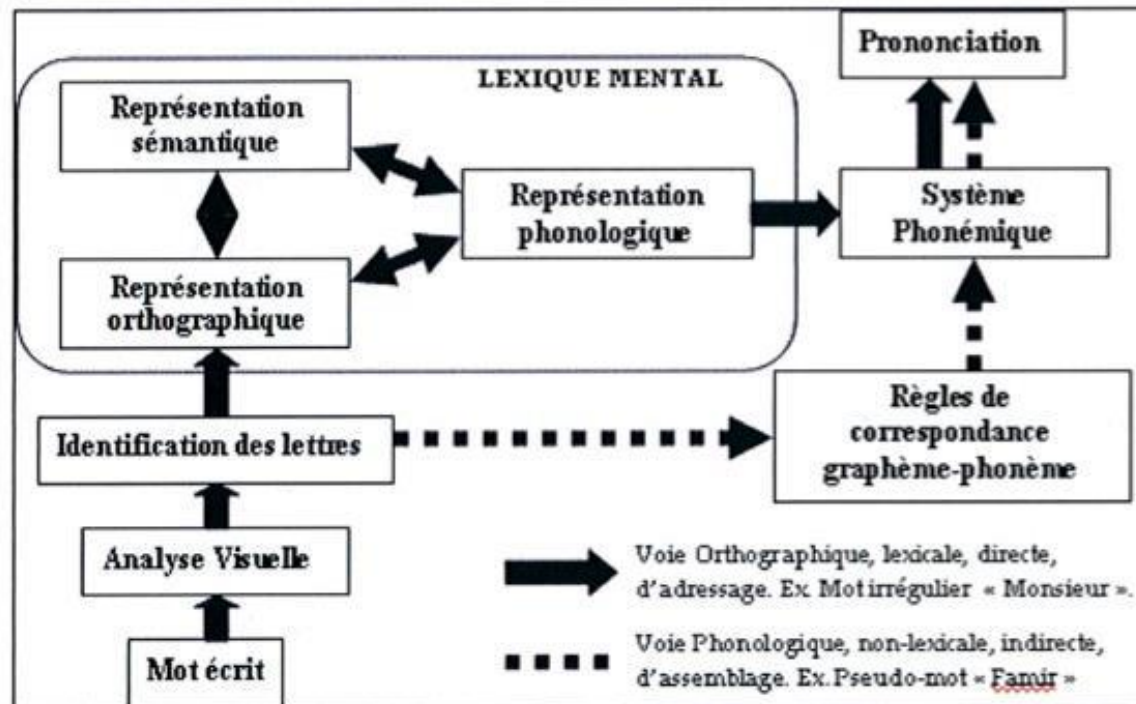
Prononciation

LEXIQUE MENTAL

Représentation sémantique

Représentation phonologique

Système Phonémique

Représentation orthographique

Identification des lettres

Règles de correspondance graphème-phonème

Analyse Visuelle

Voie Orthographique, lexicale, directe, d'adressage. Ex. Mot irrégulier « Monsieur ».

Mot écrit

Voie Phonologique, non-lexicale, indirecte, d'assemblage. Ex. Pseudo-mot « Famir »